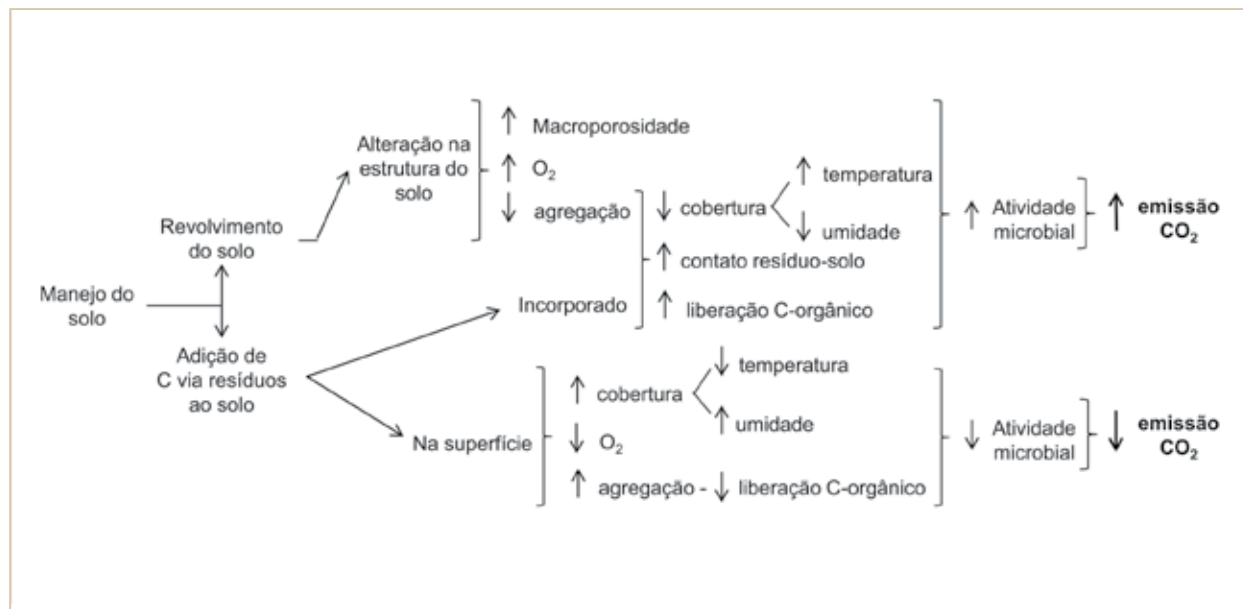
Manejo do solo

Revolvimento do solo

Alteração na estrutura do solo

↑ Macroporosidade
↑ $O_2$
↓ agregação

↓ cobertura
↑ temperatura
↓ umidade

↑ contato resíduo-solo

Incorporado

↑ liberação C-orgânico

↑ Atividade microbial

↑ emissão $CO_2$

Adição de C via resíduos ao solo

Na superfície

↑ cobertura
↓ temperatura
↑ umidade
↓ $O_2$
↑ agregação - ↓ liberação C-orgânico

↓ Atividade microbial

↓ emissão $CO_2$